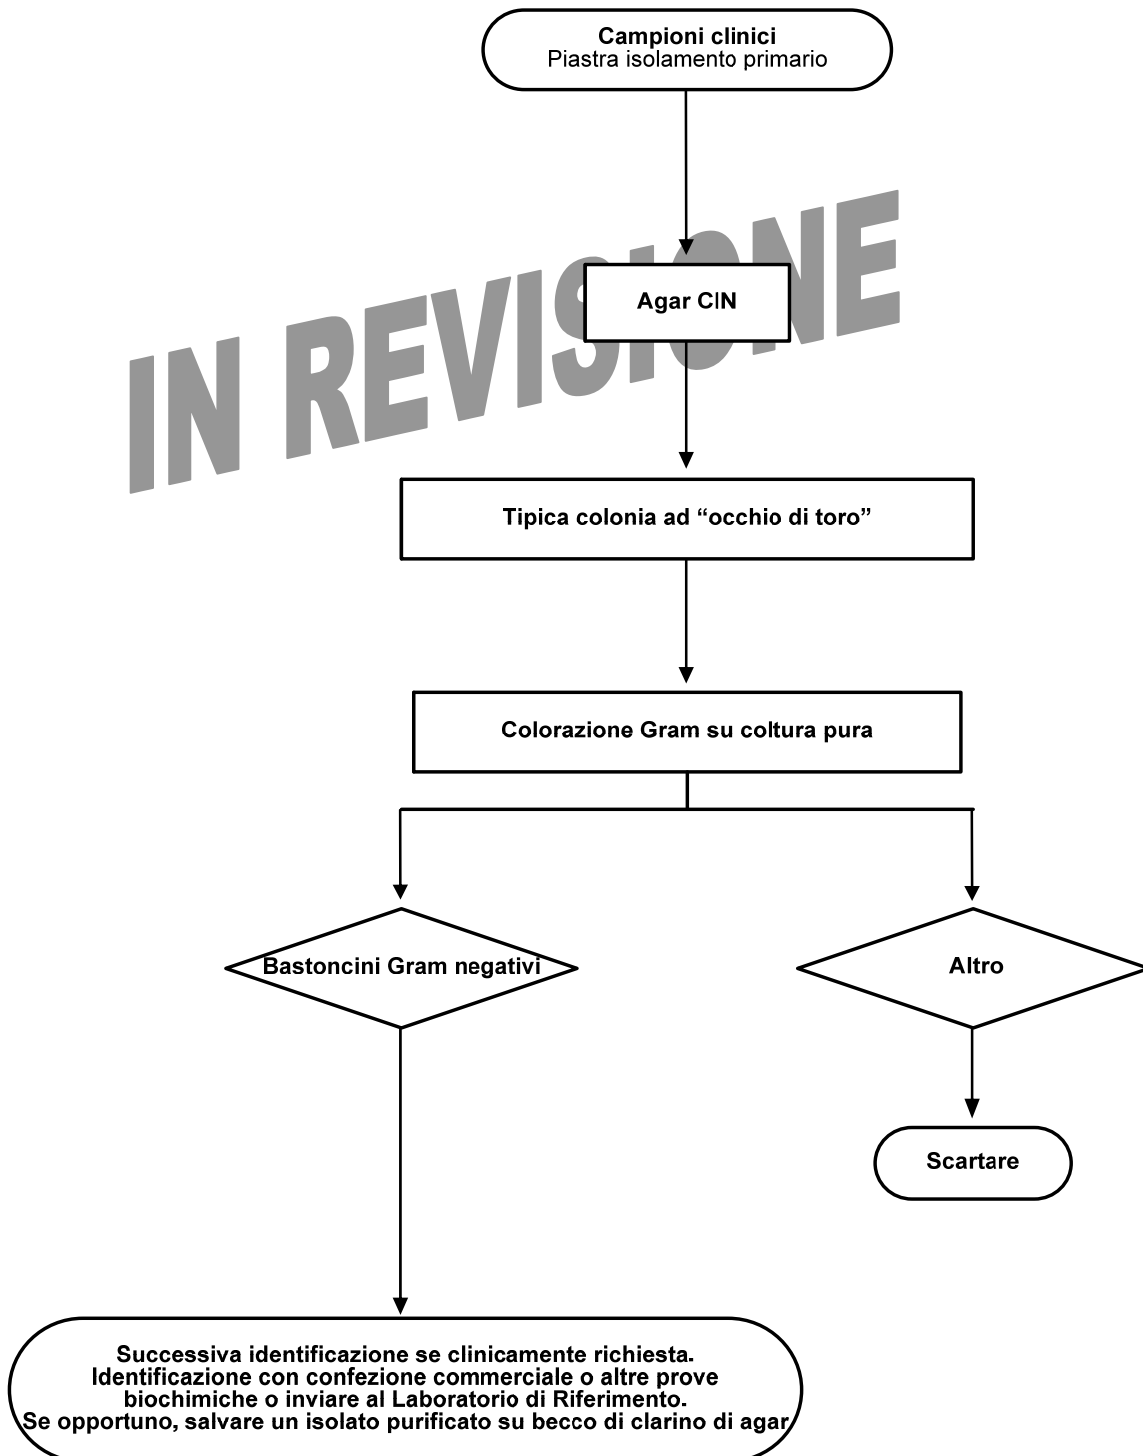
Campioni clinici
Piastra isolamento primario

IN REVISIONE

Agar CIN

Tipica colonia ad "occhio di toro"

Colorazione Gram su coltura pura

Bastoncini Gram negativi

Altro

Scartare

Successiva identificazione se clinicamente richiesta. Identificazione con confezione commerciale o altre prove biochimiche o inviare al Laboratorio di Riferimento. Se opportuno, salvare un isolato purificato su becco di clarino di agar